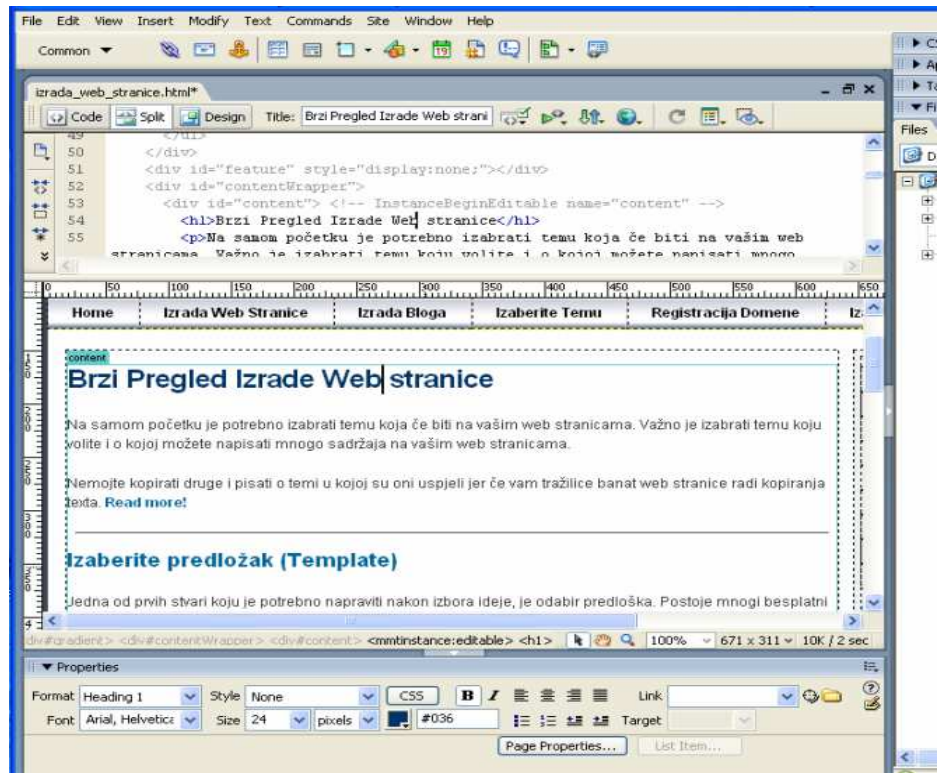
File Edit View Insert Modify Text Commands Site Window Help

Common ▼

izrada_web_stranice.html*

Code Split Design Title: Brzi Pregled Izrade Web strani

49 </ul>
50 </div>
51 <div id="feature" style="display:none;"></div>
52 <div id="contentWrapper">
53 <div id="content"> <!-- InstanceBeginEditable name="content" -->
54 <h1>Brzi Pregled Izrade Web stranice</h1>
55 <p>Na samom početku je potrebno izabrati temu koja če biti na vašim web stranicama. Važno je izabrati temu koju volite i o kojoj možete napisati mnogo

Home | Izrada Web Stranice | Izrada Bloga | Izaberite Temu | Registracija Domene | Iz

content

Brzi Pregled Izrade Web stranice

Na samom početku je potrebno izabrati temu koja če biti na vašim web stranicama. Važno je izabrati temu koju volite i o kojoj možete napisati mnogo sadržaja na vašim web stranicama.

Nemojte kopirati druge i pisati o temi u kojoj su oni uspjeli jer če vam tražilice banat web stranice radi kopiranja texta. Read more!

Izaberite predložak (Template)

Jedna od prvih stvari koju je potrebno napraviti nakon izbora ideje, je odabir predloška. Postoje mnogi besplatni

div#gradient> <div#contentWrapper> <div#content> <mmtinstance:editable> <h1> 100% 671 x 311 10K / 2 sec

▼ Properties

Format Heading 1 Style None CSS B I Link
Font Arial, Helvetica Size 24 pixels #036 Target

Page Properties... List Item...

Files